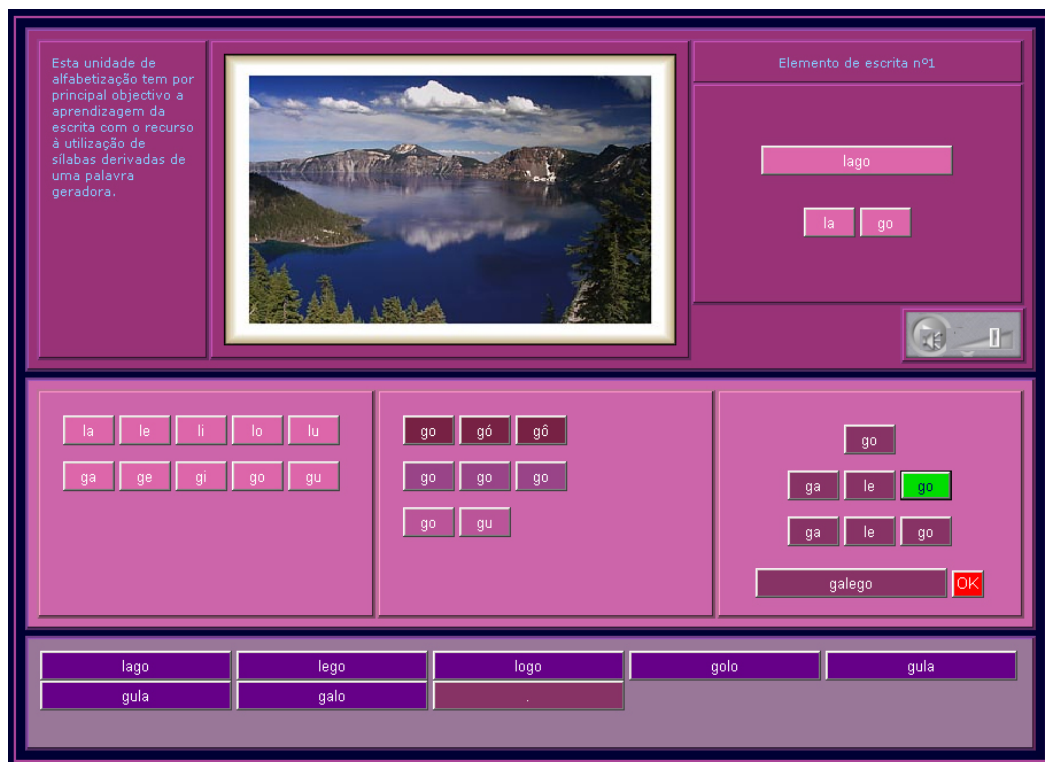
Esta unidade de alfabetização tem por principal objectivo a aprendizagem da escrita com o recurso à utilização de sílabas derivadas de uma palavra geradora.

Elemento de escrita nº1

lago

la go

la le li lo lu
ga ge gi go gu

go gó gô
go go go
go gu

go
ga le go
ga le go
galego OK

lago lego logo golo gula
gula galo .